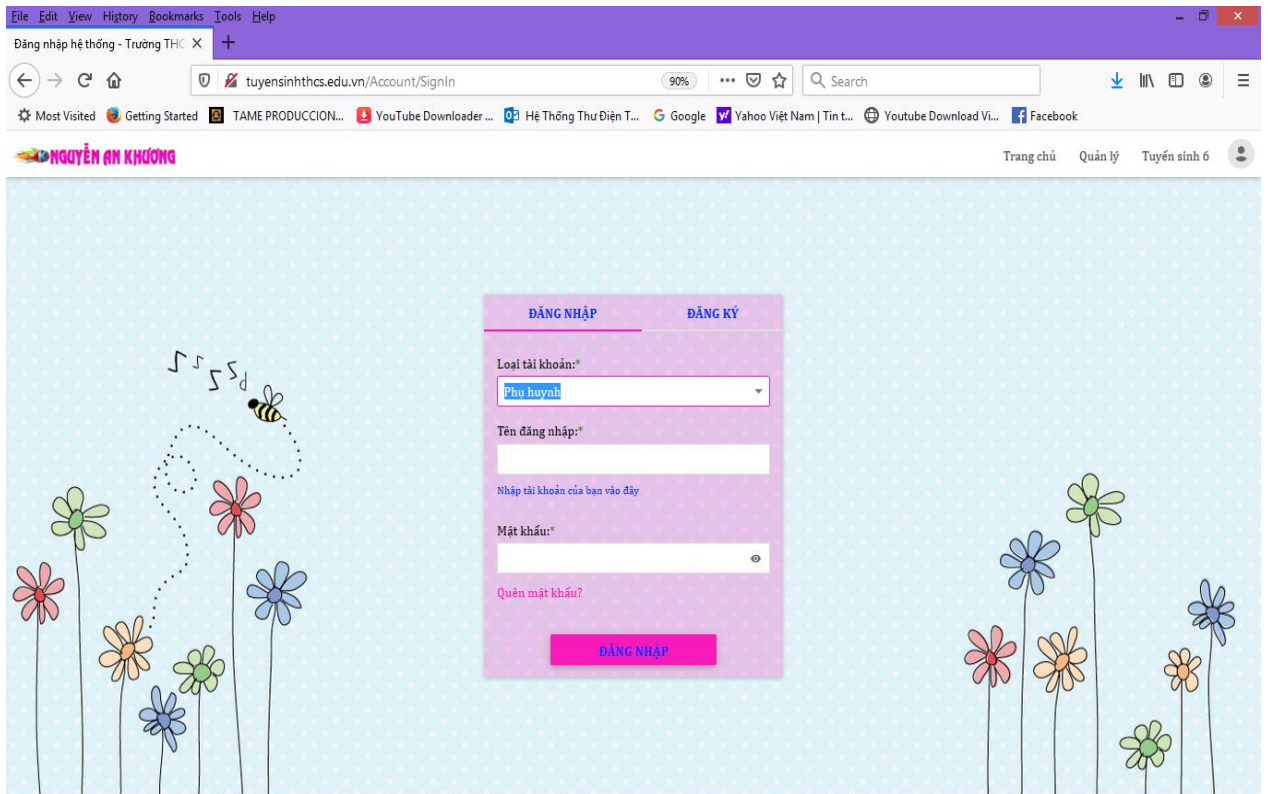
File Edit View History Bookmarks Tools Help

Đăng nhập hệ thống - Trường THC ×  +

tuyensinhthcs.edu.vn/Account/SignIn  90%  •••  Search

Most Visited  Getting Started  TAME PRODUCCION...  YouTube Downloader ...  Hệ Thống Thư Điện T...  Google  Yahoo Việt Nam | Tin t...  Youtube Download Vi...  Facebook

NGUYỄN AN KHƯƠNG

Trang chủ  Quản lý  Tuyển sinh 6

ĐĂNG NHẬP  ĐĂNG KÝ

Loại tài khoản:*

Phụ huynh

Tên đăng nhập:*

Nhập tài khoản của bạn vào đây

Mật khẩu:*

Quên mật khẩu?

ĐĂNG NHẬP